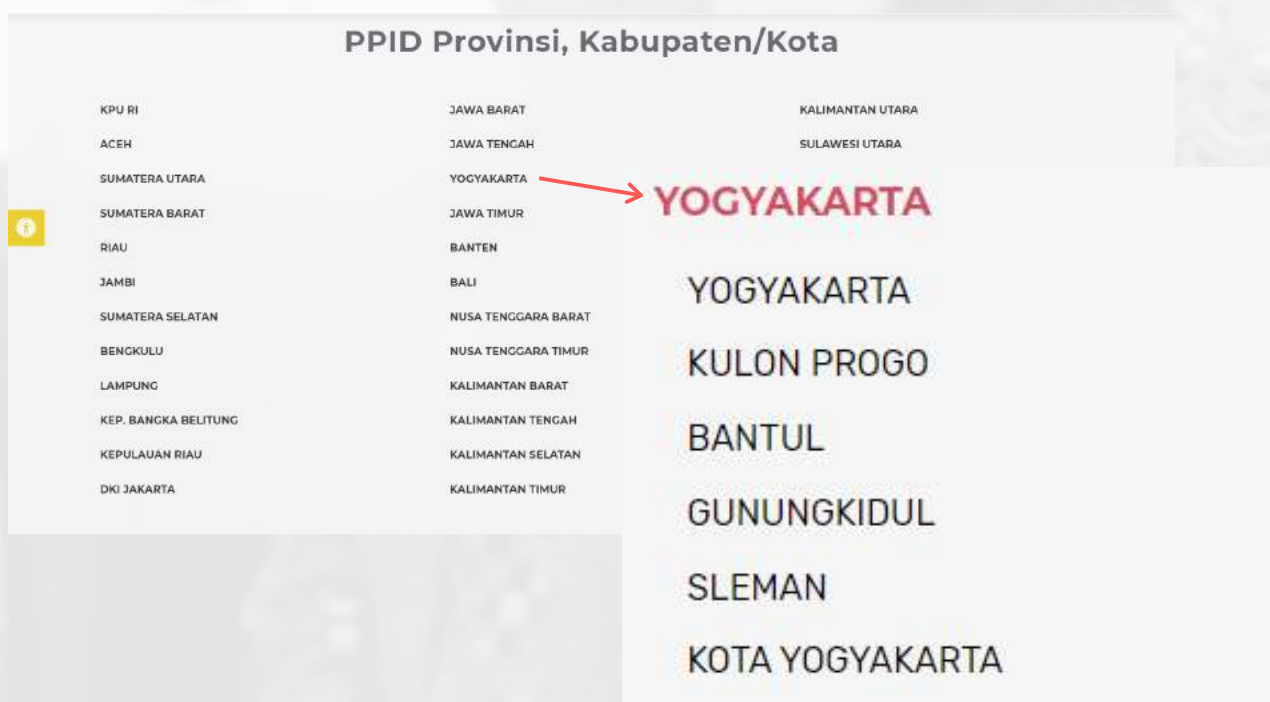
PPID Provinsi, Kabupaten/Kota

KPU RI
ACEH
SUMATERA UTARA
SUMATERA BARAT
RIAU
JAMBI
SUMATERA SELATAN
BENGKULU
LAMPUNG
KEP. BANGKA BELITUNG
KEPULAUAN RIAU
DKI JAKARTA

JAWA BARAT
JAWA TENGAH
YOGYAKARTA
JAWA TIMUR
BANTEN
BALI
NUSA TENGGARA BARAT
NUSA TENGGARA TIMUR
KALIMANTAN BARAT
KALIMANTAN TENGAH
KALIMANTAN SELATAN
KALIMANTAN TIMUR

KALIMANTAN UTARA
SULAWESI UTARA

YOGYAKARTA

YOGYAKARTA
KULON PROGO
BANTUL
GUNUNGKIDUL
SLEMAN
KOTA YOGYAKARTA